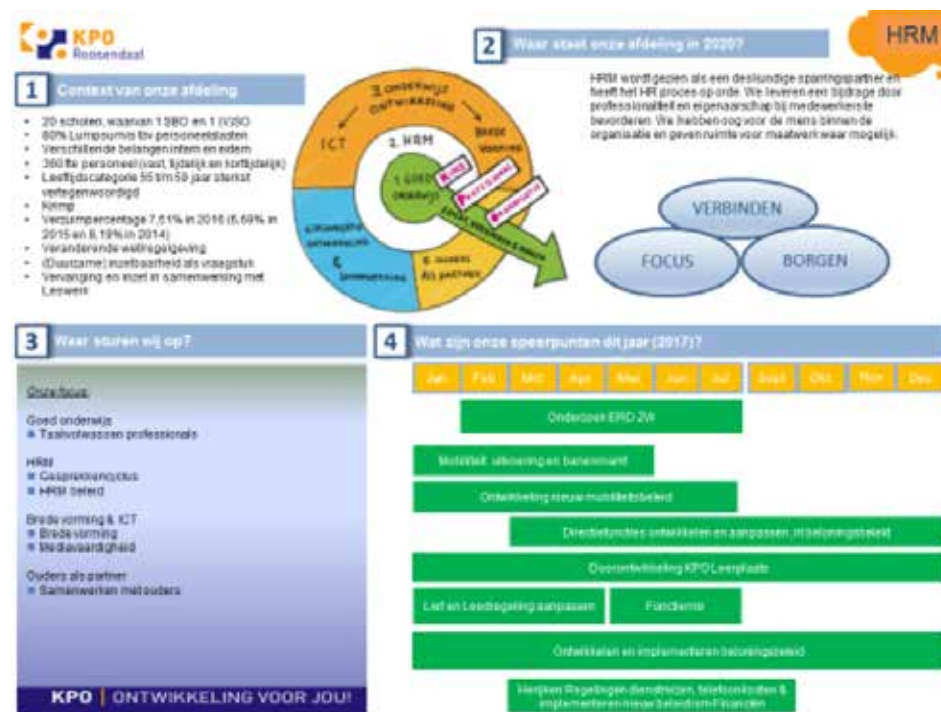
KPO Roosendaal

HRM

1 Context van onze afdeling

- 20 scholen, waarvan 1 SBO en 1 (V)SO
- 80% Lumpsum is tbv personeelslasten
- Verschillende belangen intern en extern
- 360 fte personeel (vast, tijdelijk en kortdurend)
- Leeftijdscategorie 55 t/m 59 jaar sterkst vertegenwoordigd
- Krimp
- Verzuimpercentage 7,51% in 2016 (6,69% in 2015 en 8,19% in 2014)
- Veranderende wetregelgeving
- (Duurzame) inzetbaarheid als vraagstuk
- Vervanging en inzet in samenwerking met Leswerk

3. Onderwijs ontwikkeling
ICT
2. HRM
1. Goed onderwijs
Brede vorming
Schoolontwikkeling & innovatie
4. Ouders als partner

2 Waar staat onze afdeling in 2020?

HRM wordt gezien als een deskundige sparringspartner en heeft het HR proces op orde. We leveren een bijdrage door professionaliteit en eigenaarschap bij medewerkers te bevorderen. We hebben oog voor de mens binnen de organisatie en geven ruimte voor maatwerk waar mogelijk.

VERBINDEN
FOCUS
BORGEN

3 Waar sturen wij op?

Onze focus:

Goed onderwijs
■ Taalvolwassen professionals

HRM
■ Gesprekkencyclus
■ HRM beleid

Brede vorming & ICT
■ Brede vorming
■ Mediawijsheid

Ouders als partner
■ Samenwerken met ouders

KPO | ONTWIKKELING VOOR JOU!

4 Wat zijn onze speerpunten dit jaar (2017)?

| Jan | Feb | Mrt | Apr | Mei | Jun | Jul | Sept | Okt | Nov | Dec |
|---|---|---|---|---|---|---|---|---|---|---|

Onderzoek ERD 2W

Mobiliteit, uitwisseling en banenmarkt

Ontwikkeling nieuw mobiliteitsbeleid

Directiefuncties ontwikkelen en aanpassen, irt beloningsbeleid

Doorontwikkeling KPO Leerplaats

Lief en Leedregeling aanpassen

Functiemix

Ontwikkelen en implementeren beloningsbeleid

Herijken Regelingen dienstreizen, telefoonkosten & implementeren nieuw beleid irt Financiën